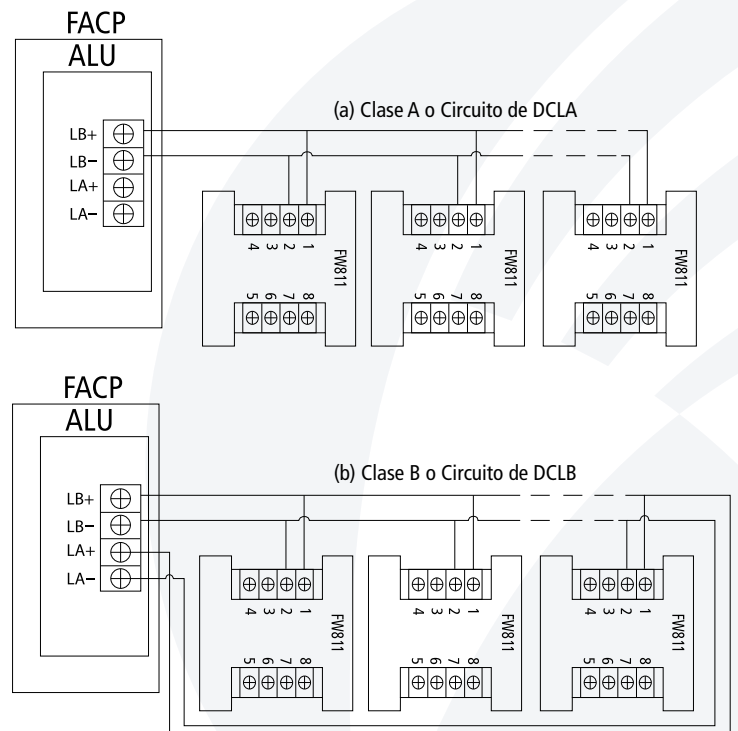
FACP
ALU

LB+
LB−
LA+
LA−

(a) Clase A o Circuito de DCLA

4 3 2 1
FW811
5 6 7 8

4 3 2 1
FW811
5 6 7 8

4 3 2 1
FW811
5 6 7 8

FACP
ALU

LB+
LB−
LA+
LA−

(b) Clase B o Circuito de DCLB

4 3 2 1
FW811
5 6 7 8

4 3 2 1
FW811
5 6 7 8

4 3 2 1
FW811
5 6 7 8